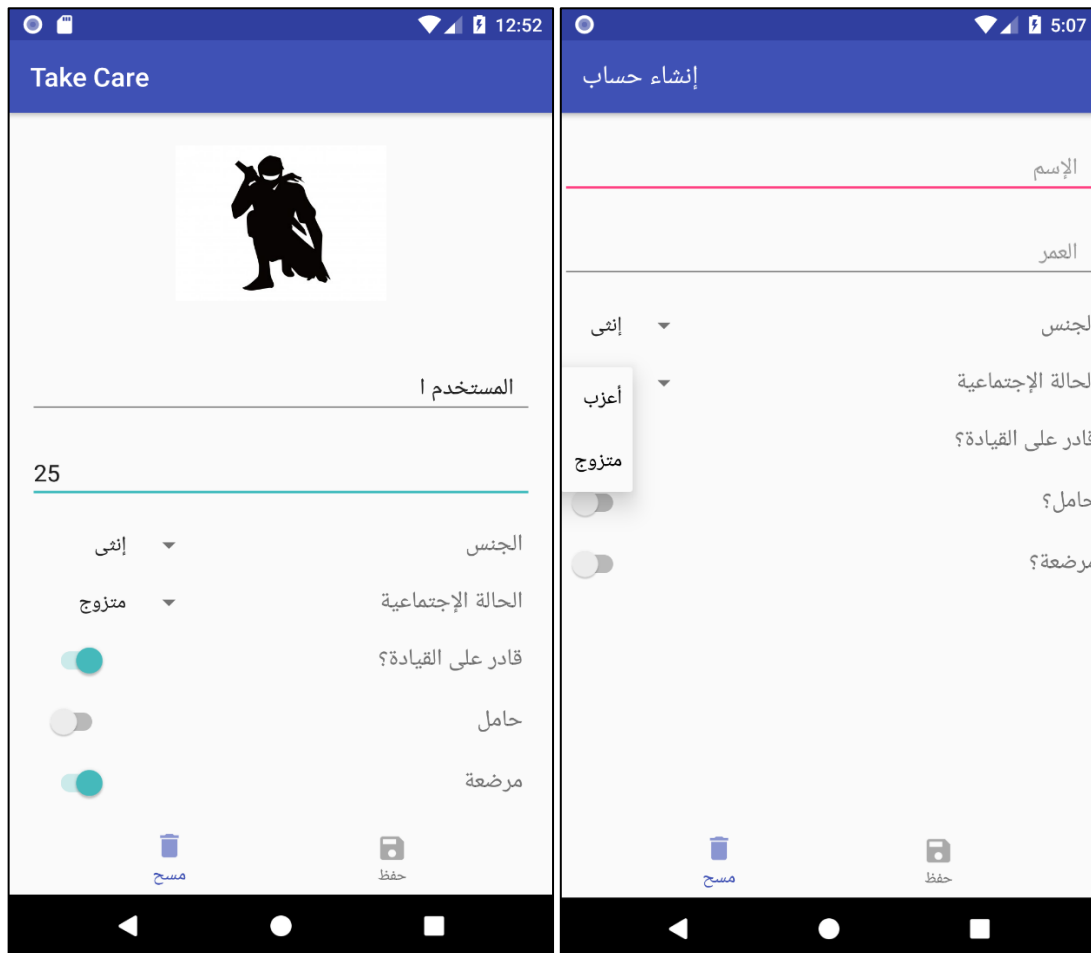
12:52

Take Care

المستخدم ا

25

الجنس إنثى

الحالة الإجتماعية متزوج

قادر على القيادة؟

حامل

مرضعة

مسح حفظ

5:07

إنشاء حساب

الإسم

العمر

لجنس إنثى

لحالة الإجتماعية

أعزب

متزوج

قادر على القيادة؟

حامل؟

مرضعة؟

مسح حفظ